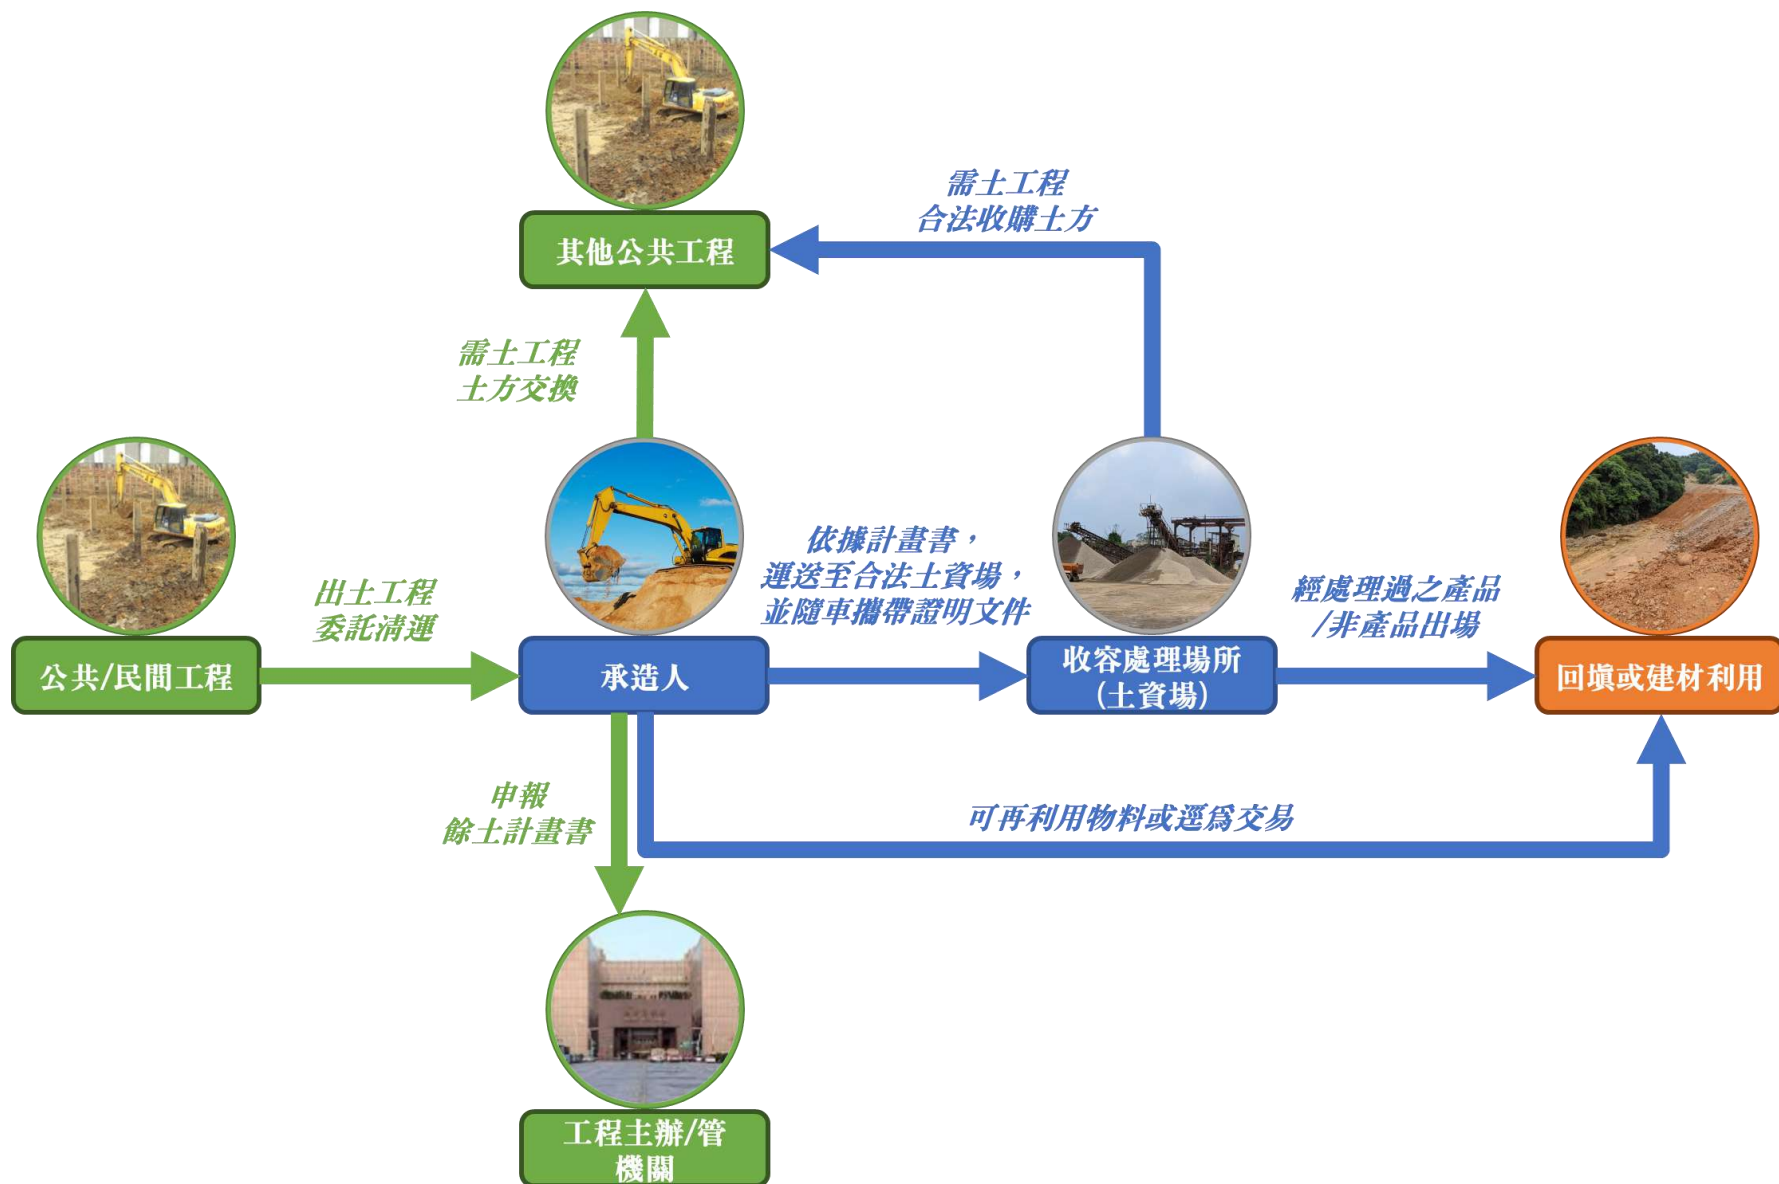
需土工程
合法收購土方

其他公共工程

需土工程
土方交換

出土工程
委託清運

公共/民間工程

承造人

依據計畫書，
運送至合法土資場，
並隨車攜帶證明文件

收容處理場所
(土資場)

經處理過之產品
/非產品出場

回填或建材利用

申報
餘土計畫書

可再利用物料或逕爲交易

工程主辦/管
機關